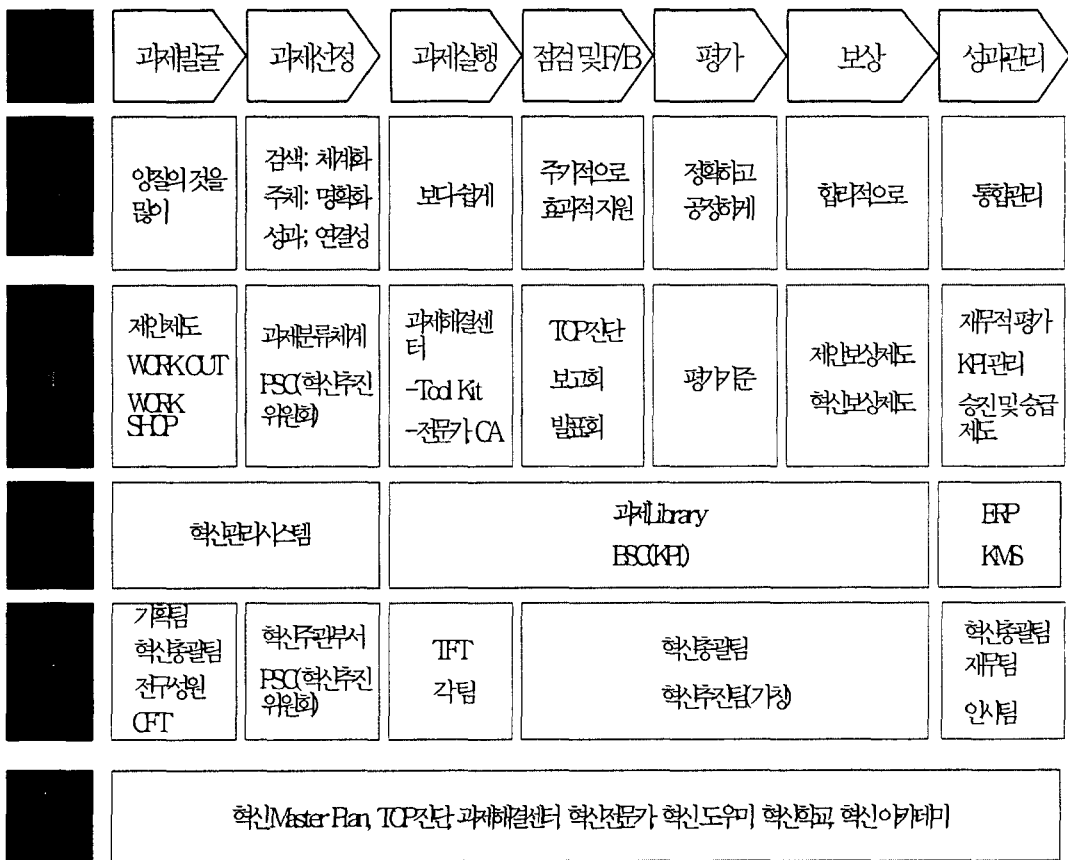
| 과제발굴 | 과제선정 | 과제실행 | 점검 및 F/B | 평가 | 보상 | 성과관리 |
|---|---|---|---|---|---|---|
| 양질의 것을 많이 | 검색: 체계화 주제: 명확화 성과: 연결성 | 보다 쉽게 | 주기적으로 효과적 지원 | 정확하고 공정하게 | 합리적으로 | 통합관리 |
| 제안제도 WORK OUT WORK SHOP | 과제분류체계 PSC(혁신추진위원회) | 과제해결센터 -Tool Kit -전문가, CA | TOP진단 보고회 발표회 | 평가기준 | 제안보상제도 혁신보상제도 | 재무적평가 KPI관리 승진 및 승급제도 |
| 혁신관리시스템 | | 과제Library BSC(KPI) | | | | ERP KMS |
| 기획팀 혁신총괄팀 전구성원 CFT | 혁신주관부서 PSC(혁신추진위원회) | TFT 각팀 | 혁신총괄팀 혁신추진팀(가칭) | | | 혁신총괄팀 재무팀 인사팀 |

혁신Master Plan, TOP진단, 과제해결센터, 혁신전문가, 혁신도우미, 혁신학교, 혁신아카데미